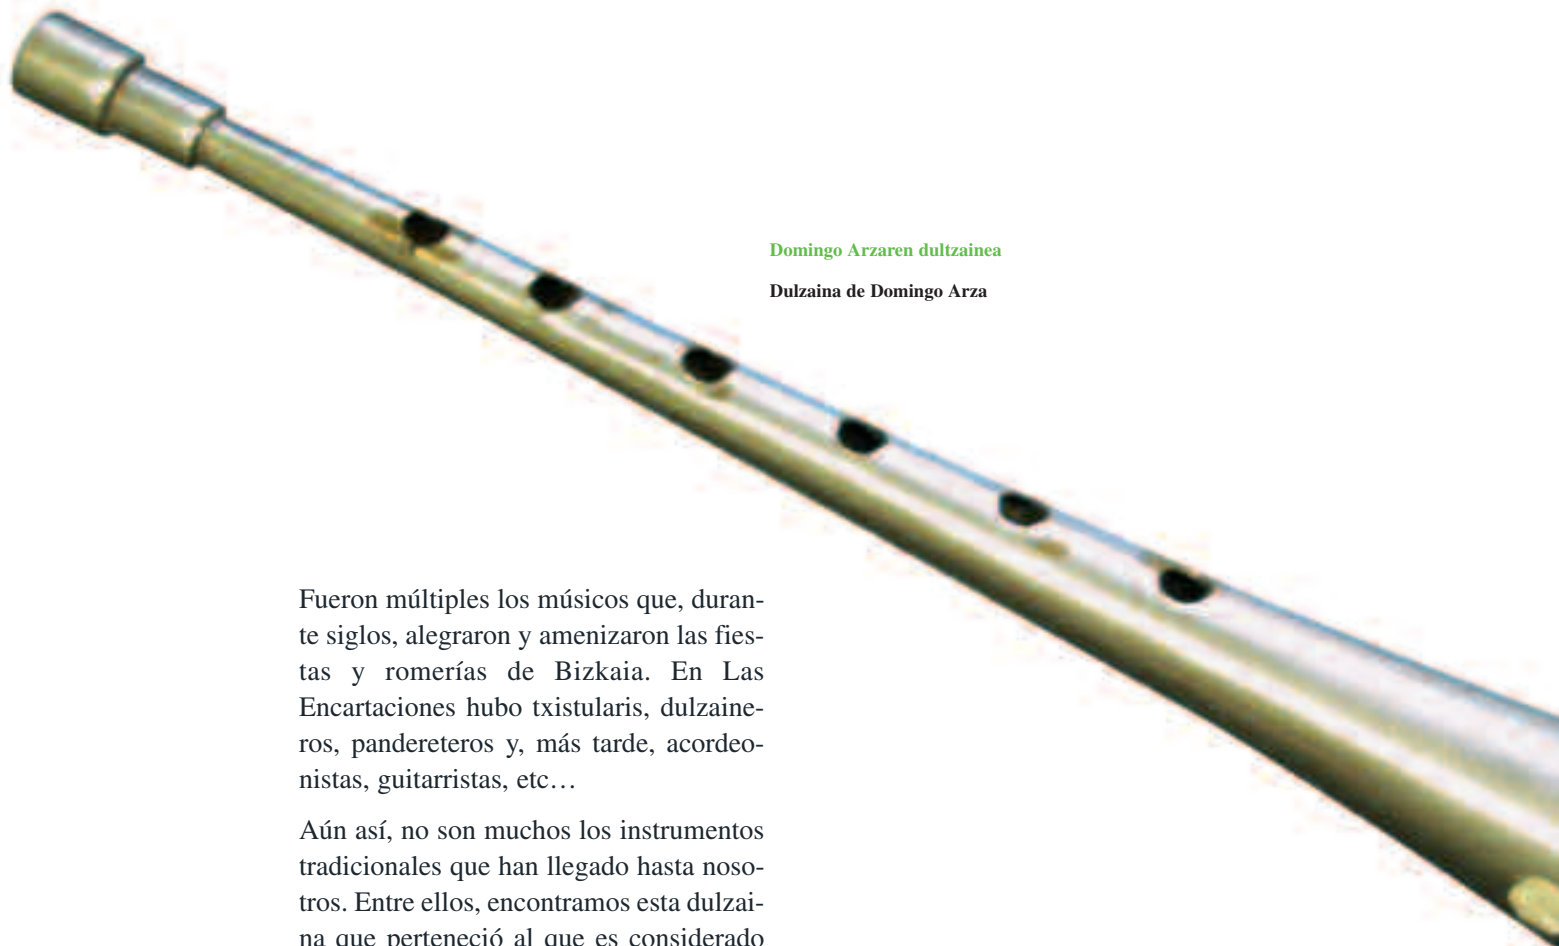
Domingo Arzaren dultzainea

Dulzaina de Domingo Arza

Fueron múltiples los músicos que, durante siglos, alegraron y amenizaron las fiestas y romerías de Bizkaia. En Las Encartaciones hubo txistularis, dulzaineros, pandereteros y, más tarde, acordeonistas, guitarristas, etc…

Aún así, no son muchos los instrumentos tradicionales que han llegado hasta nosotros. Entre ellos, encontramos esta dulzaina que perteneció al que es considerado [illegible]